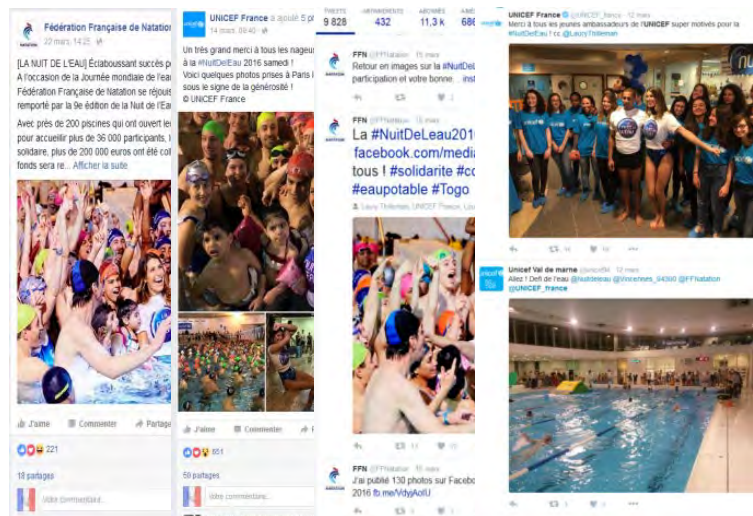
Fédération Française de Natation
22 mars, 14:25

[LA NUIT DE L'EAU] Éclaboussant succès p
A l'occasion de la Journée mondiale de l'ea
Fédération Française de Natation se réjouis
remporté par la 9e édition de la Nuit de l'Ea

Avec près de 200 piscines qui ont ouvert le
pour accueillir plus de 36 000 participants,
solidaire, plus de 20 000 euros ont été col
fonds sera re... Afficher la suite

J'aime Commenter Partage

221

18 partages

Votre commentaire...

UNICEF France a ajouté 5 p
14 mars, 09:40

Un très grand merci à tous les nageu
à la #NuitDeLEau 2016 samedi !
Voici quelques photos prises à Paris
sous le signe de la générosité !
© UNICEF France

J'aime Commenter

651

50 partages

Votre commentaire...

TWEETS 9 828 ABONNEMENTS 432 ABONNÉS 11,3 k AIMÉS 686

FFN @FFNatation 15 mars
Retour en images sur la #NuitDeLEau
participation et votre bonne... inst

FFN @FFNatation 15 mars
La #NuitDeLeau2016
facebook.com/media
tous ! #solidarite #co
#eaupotable #Togo

Laury Thilleman, UNICEF France, Lio

FFN @FFNatation 15 mars
J'ai publié 130 photos sur Facebo
2016 fb.me/VdyAoIU

UNICEF France @UNICEF_france 12 mars
Merci à tous les jeunes ambassadeurs de l'UNICEF super motivés pour la #NuitDeLEau ! cc @LauryThilleman

Unicef Val de marne @unicef94 12 mars
Allez ! Défi de l'eau @NuitDeLeau @Vincennes_94300 @FFNatation @UNICEF_france